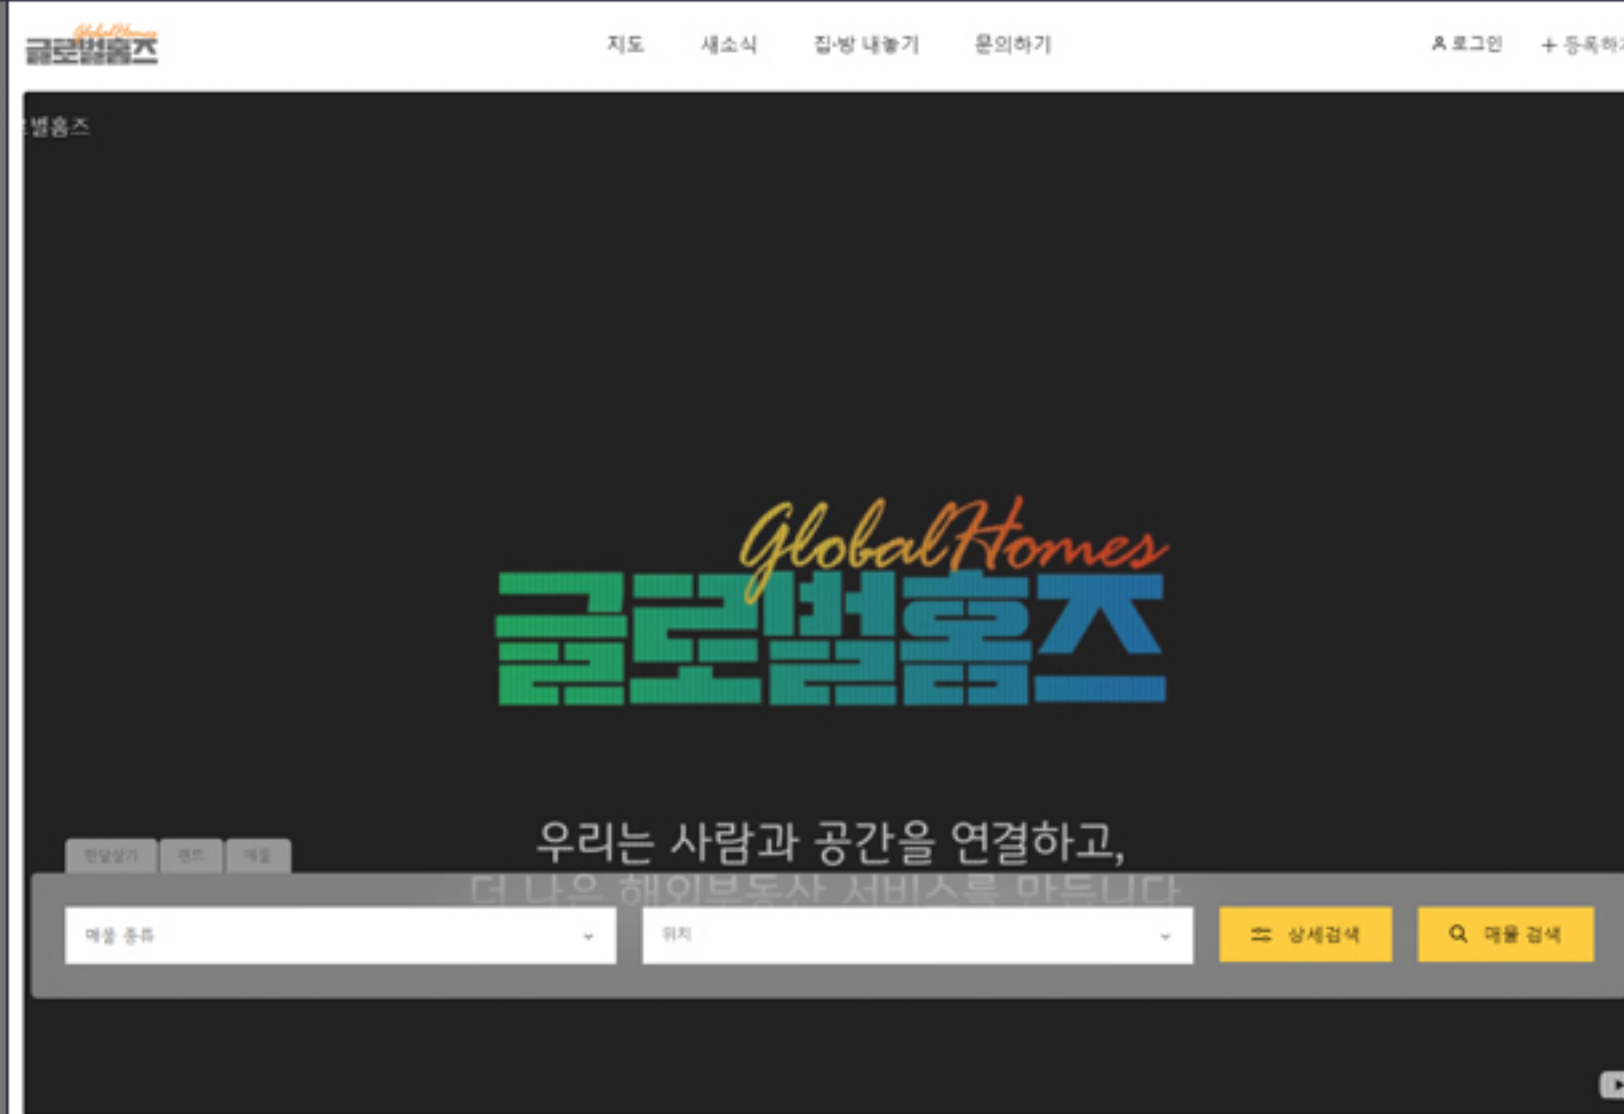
GlobalHomes 글로벌홈즈

지도 새소식 집·방 내놓기 문의하기

로그인 + 등록하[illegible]

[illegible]벌홈즈

GlobalHomes
글로벌홈즈

우리는 사람과 공간을 연결하고,
더 나은 해외부동산 서비스를 만듭니다

한달살기 렌트 매매

매물 종류

위치

상세검색

매물 검색